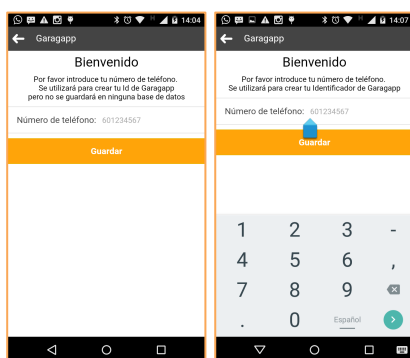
14:04

Garagapp

Bienvenido

Por favor introduce tu número de teléfono.
Se utilizará para crear tu Id de Garagapp
pero no se guardará en ninguna base de datos

Número de teléfono: 601234567

Guardar

14:07

Garagapp

Bienvenido

Por favor introduce tu número de teléfono.
Se utilizará para crear tu Identificador de Garagapp

Número de teléfono: 601234567

Guardar

| 1 | 2 | 3 | - |
|---|---|---|---|
| 4 | 5 | 6 | , |
| 7 | 8 | 9 | |
| . | 0 | Español | |